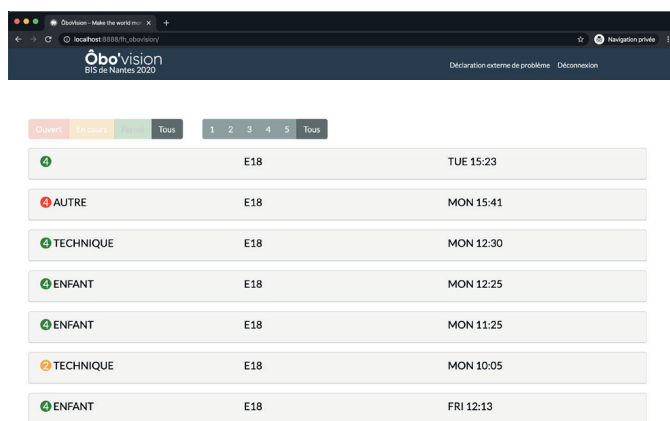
Ôbo'vision – Make the world mo... ×  +

localhost:8888/fh_obovision/

Navigation privée

Ôbo'vision
BIS de Nantes 2020

Déclaration externe de problème  Déconnexion

Ouvert  En cours  Fermé  Tous

1  2  3  4  5  Tous

| | | |
|---|---|---|
| 4 | E18 | TUE 15:23 |
| 4 AUTRE | E18 | MON 15:41 |
| 4 TECHNIQUE | E18 | MON 12:30 |
| 4 ENFANT | E18 | MON 12:25 |
| 4 ENFANT | E18 | MON 11:25 |
| 2 TECHNIQUE | E18 | MON 10:05 |
| 4 ENFANT | E18 | FRI 12:13 |